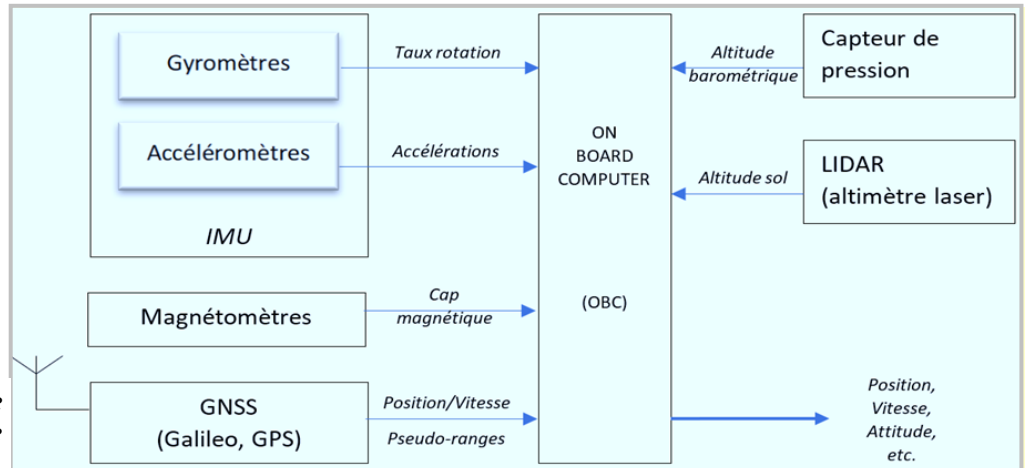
Gyromètres

Accéléromètres

IMU

Taux rotation

Accélérations

ON BOARD COMPUTER

(OBC)

Altitude barométrique

Capteur de pression

Altitude sol

LIDAR (altimètre laser)

Magnétomètres

Cap magnétique

GNSS (Galileo, GPS)

Position/Vitesse

Pseudo-ranges

Position, Vitesse, Attitude, etc.